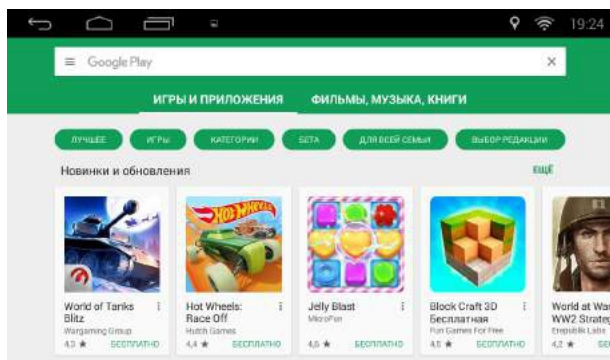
19:24

≡ Google Play ×

ИГРЫ И ПРИЛОЖЕНИЯ ФИЛЬМЫ, МУЗЫКА, КНИГИ

ЛУЧШЕЕ ИГРЫ КАТЕГОРИИ БЕТА ДЛЯ ВСЕЙ СЕМЬИ ВЫБОР РЕДАКЦИИ

Новинки и обновления ЕЩЁ

HOT WHEELS

World of Tanks Blitz
Wargaming Group
4,3 ★ БЕСПЛАТНО

Hot Wheels: Race Off
Hutch Games
4,4 ★ БЕСПЛАТНО

Jelly Blast
MicroFun
4,6 ★ БЕСПЛАТНО

Block Craft 3D Бесплатная
Fun Games For Free
4,6 ★ БЕСПЛАТНО

World at War WW2 Strateg
Emputbilk Labs
4,2 ★ БЕС